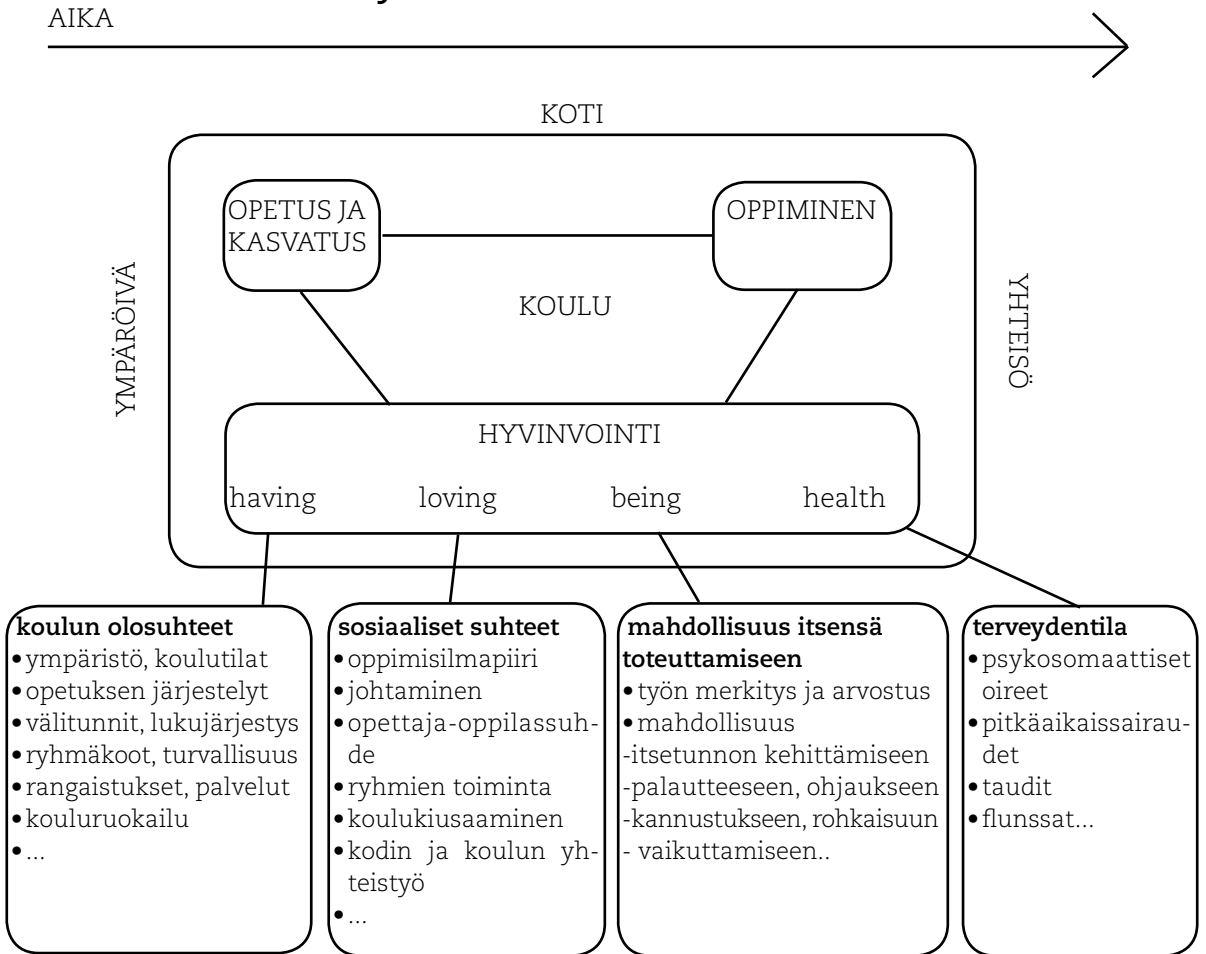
AIKA

KOTI

OPETUS JA KASVATUS

OPPIMINEN

KOULU

YMPÄRÖIVÄ

YHTEISÖ

HYVINVOINTI

having loving being health

**koulun olosuhteet**
• ympäristö, koulutilat
• opetuksen järjestelyt
• välitunnit, lukujärjestys
• ryhmäkoot, turvallisuus
• rangaistukset, palvelut
• kouluruokailu
• ...

**sosiaaliset suhteet**
• oppimisilmapiiri
• johtaminen
• opettaja-oppilassuhde
• ryhmien toiminta
• koulukiusaaminen
• kodin ja koulun yhteistyö
• ...

**mahdollisuus itsensä toteuttamiseen**
• työn merkitys ja arvostus
• mahdollisuus
-itsetunnon kehittämiseen
-palautteeseen, ohjaukseen
-kannustukseen, rohkaisuun
- vaikuttamiseen..

**terveydentila**
• psykosomaattiset oireet
• pitkäaikaissairaudet
• taudit
• flunssat...